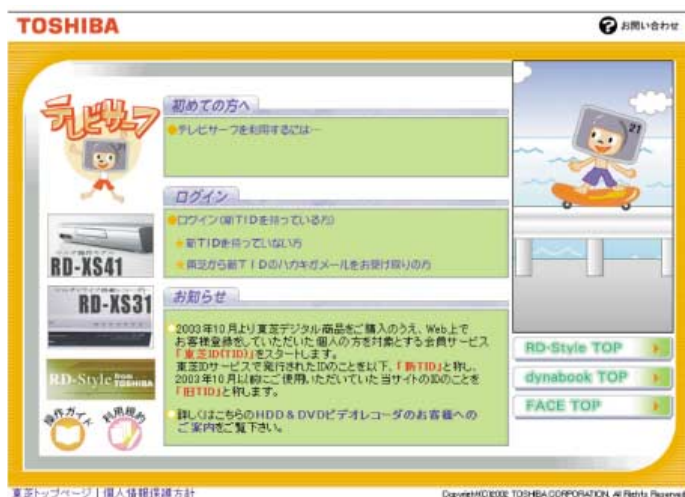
TOSHIBA

お問い合わせ

テレビサーフ

初めての方へ

テレビサーフを利用するには…

ログイン

ログイン(新TIDを持っている方)

新TIDを持っていない方

東芝から新TIDのハガキかメールをお受け取りの方

お知らせ

2003年10月より東芝デジタル商品をご購入のうえ、Web上でお客様登録をしていただいた個人の方を対象とする会員サービス「東芝ID(TID)」をスタートします。東芝IDサービスで発行されたIDのことを以下、「新TID」と称し、2003年10月以前にご使用いただいていた当サイトのIDのことを「旧TID」と称します。

詳しくはこちらのHDD & DVDビデオレコーダのお客様へのご案内をご覧下さい。

RD-XS41

RD-XS31

RD-Style from TOSHIBA

操作ガイド

利用規約

RD-Style TOP

dynabook TOP

FACE TOP

東芝トップページ | 個人情報保護方針

Copyright(C)2002 TOSHIBA CORPORATION, All Rights Reserved.